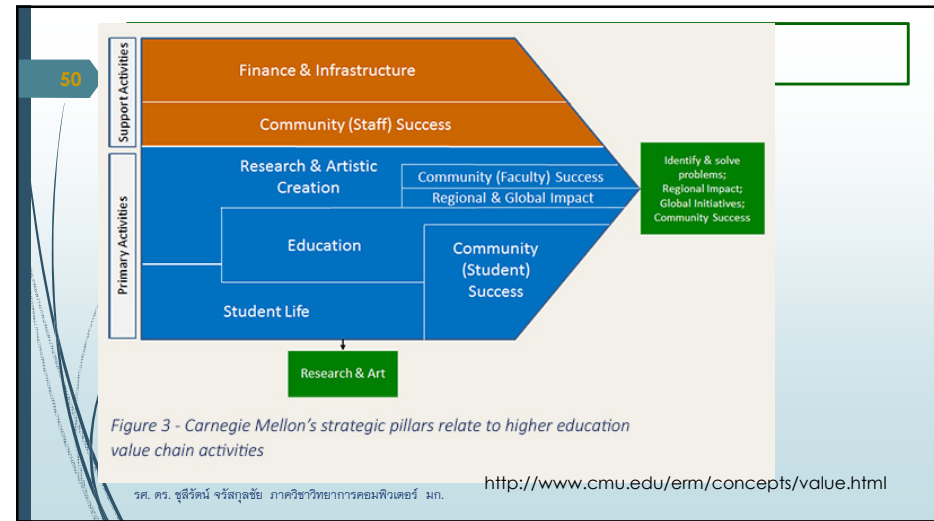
50

Support Activities

Finance & Infrastructure

Community (Staff) Success

Primary Activities

Research & Artistic Creation

Community (Faculty) Success

Regional & Global Impact

Education

Community (Student) Success

Student Life

Identify & solve problems; Regional Impact; Global Initiatives; Community Success

Research & Art

Figure 3 - Carnegie Mellon's strategic pillars relate to higher education value chain activities

http://www.cmu.edu/erm/concepts/value.html

รศ. ดร. ชุลีรัตน์ จรัสกุลชัย ภาควิชาวิทยาการคอมพิวเตอร์ มก.